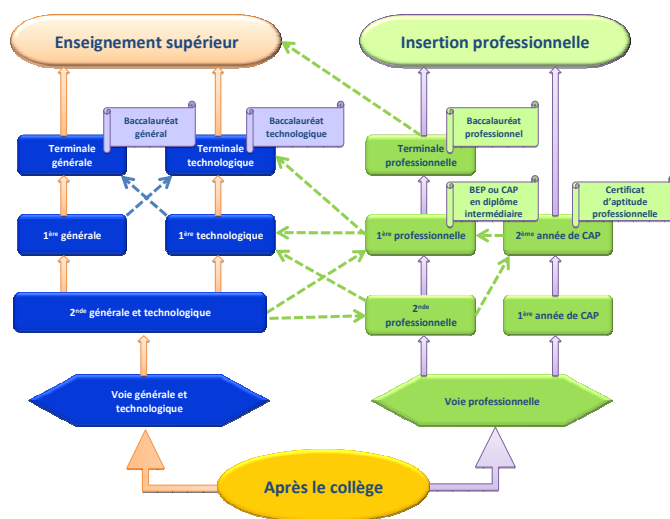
Enseignement supérieur

Insertion professionnelle

Baccalauréat général

Baccalauréat technologique

Baccalauréat professionnel

Terminale générale

Terminale technologique

Terminale professionnelle

BEP ou CAP en diplôme intermédiaire

Certificat d'aptitude professionnelle

$1^{ère}$ générale

$1^{ère}$ technologique

$1^{ère}$ professionnelle

$2^{ème}$ année de CAP

$2^{nde}$ générale et technologique

$2^{nde}$ professionnelle

$1^{ère}$ année de CAP

Voie générale et technologique

Voie professionnelle

Après le collège